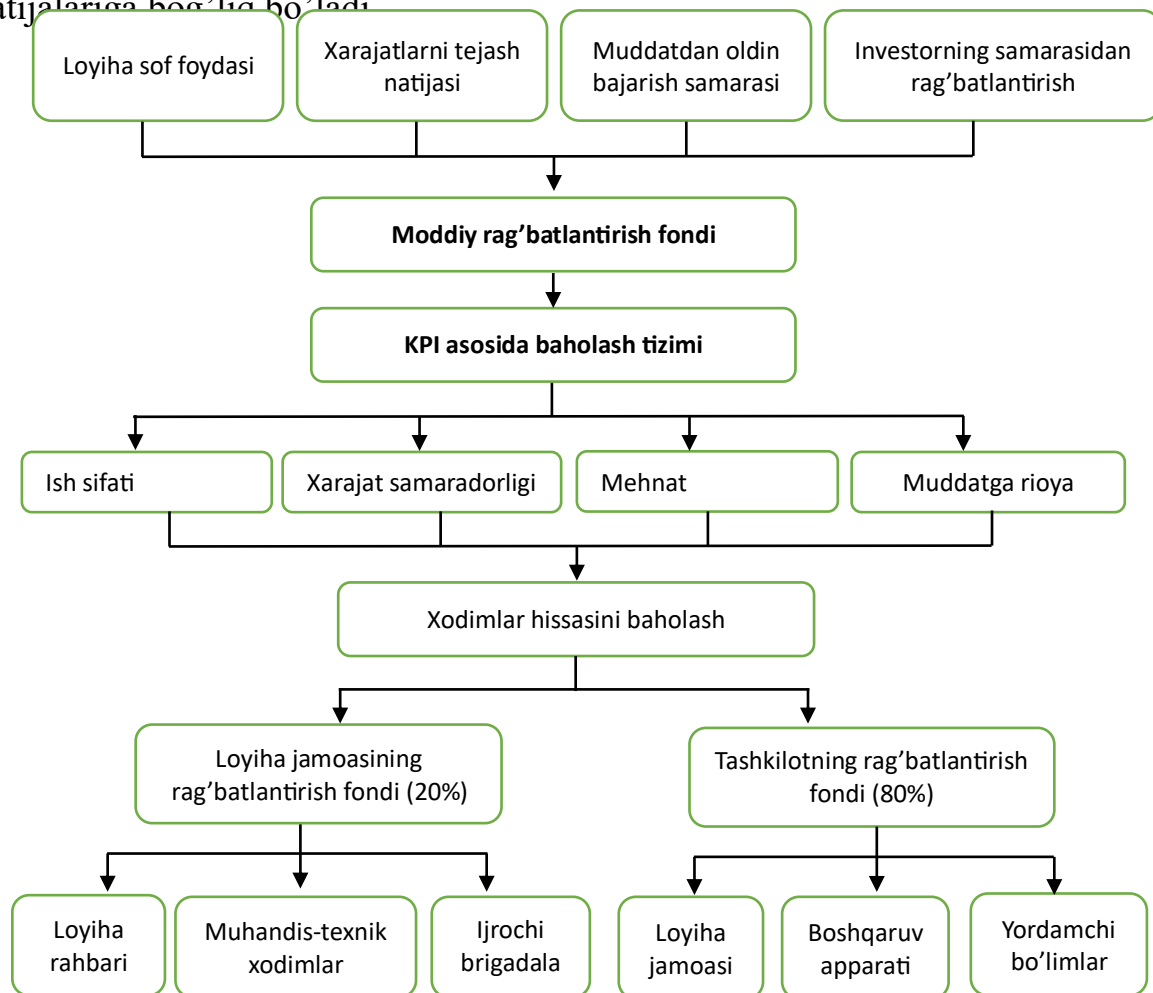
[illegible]

Loyiha sof foydasi

Xarajatlarni tejash natijasi

Muddatdan oldin bajarish samarasi

Investorning samarasidan rag'batlantirish

**Moddiy rag'batlantirish fondi**

**KPI asosida baholash tizimi**

Ish sifati

Xarajat samaradorligi

Mehnat

Muddatga rioya

Xodimlar hissasini baholash

Loyiha jamoasining rag'batlantirish fondi (20%)

Tashkilotning rag'batlantirish fondi (80%)

Loyiha rahbari

Muhandis-texnik xodimlar

Ijrochi brigadala

Loyiha jamoasi

Boshqaruv apparati

Yordamchi bo'limlar